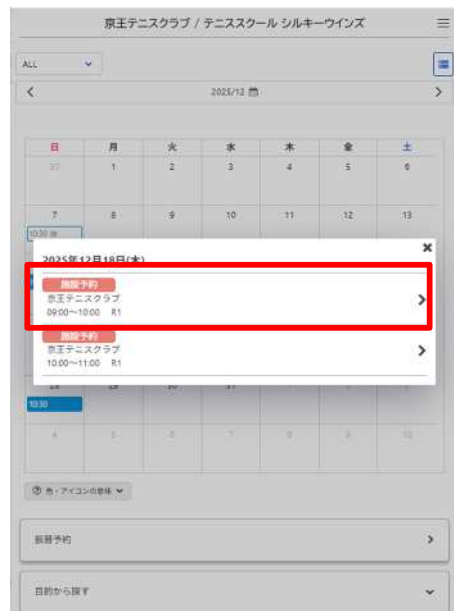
京王テニスクラブ / テニススクール シルキーウインズ

ALL

2025/12

| 日 | 月 | 火 | 水 | 木 | 金 | 土 |
|---|---|---|---|---|---|---|
| 30 | 1 | 2 | 3 | 4 | 5 | 6 |
| 7 | 8 | 9 | 10 | 11 | 12 | 13 |

10:30

2025年12月18日(木)

施設予約
京王テニスクラブ
09:00~10:00 R1

施設予約
京王テニスクラブ
10:00~11:00 R1

28 29 30 31

10:30

4 5 6 7 8 9 10

色・アイコンの意味

振替予約

目的から探す